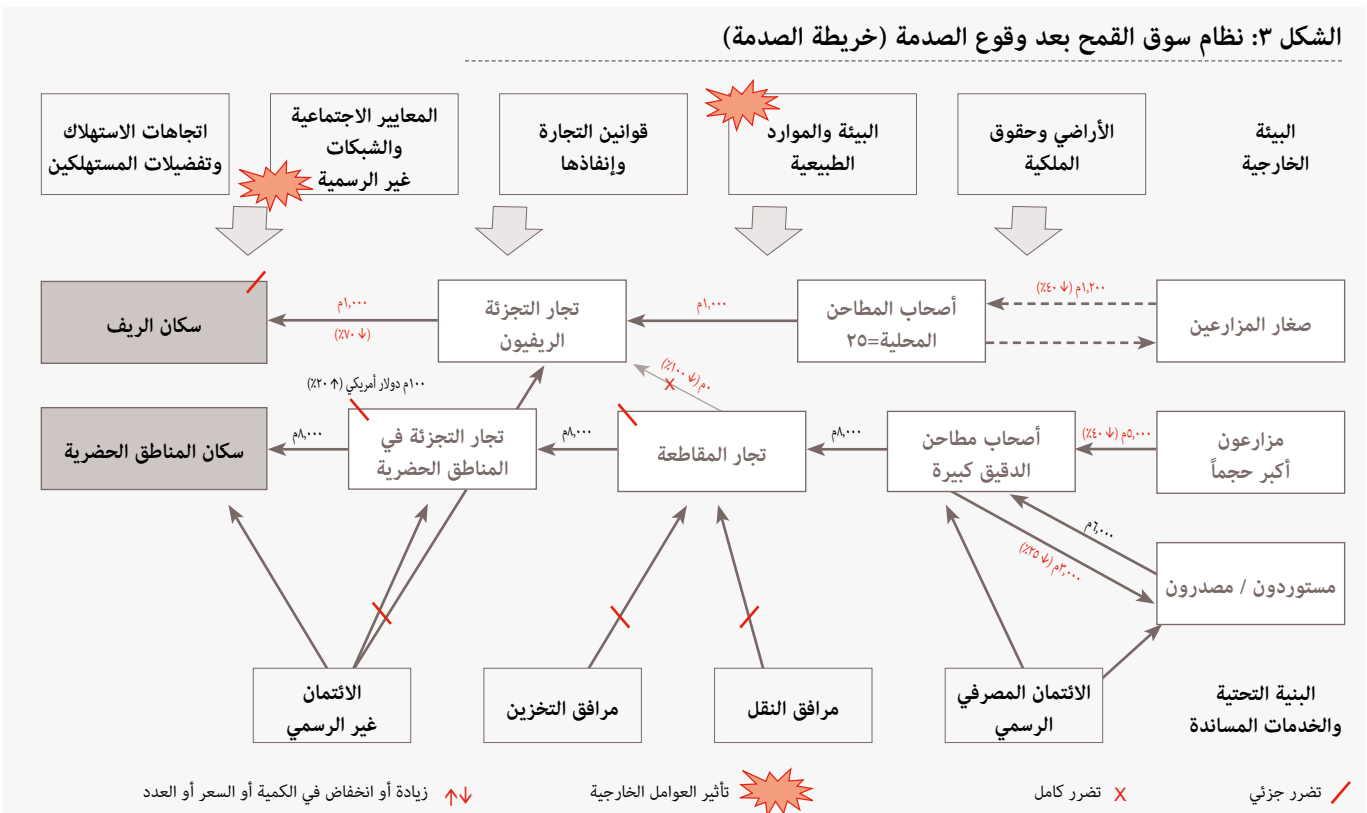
الشكل ٣: نظام سوق القمح بعد وقوع الصدمة (خريطة الصدمة)

البيئة الخارجية

الأراضي وحقوق الملكية

البيئة والموارد الطبيعية

قوانين التجارة وإنفاذها

المعايير الاجتماعية والشبكات غير الرسمية

اتجاهات الاستهلاك وتفضيلات المستهلكين

صغار المزارعين

١,٢٠٠م (↓ ٤٠٪)

أصحاب المطاحن المحلية=٢٥

١,٠٠٠م

تجار التجزئة الريفيون

١,٠٠٠م

(↓ ٧٠٪)

سكان الريف

٠م (↓ ١٠٠٪)

١٠٠م دولار أمريكي (↑ ٢٠٪)

مزارعون أكبر حجماً

٥,٠٠٠م (↓ ٤٠٪)

أصحاب مطاحن الدقيق كبيرة

٨,٠٠٠م

تجار المقاطعة

٨,٠٠٠م

تجار التجزئة في المناطق الحضرية

٨,٠٠٠م

سكان المناطق الحضرية

٦,٠٠٠م

٣,٠٠٠م (↓ ٢٥٪)

مستوردون / مصدرون

البنية التحتية والخدمات المساندة

الائتمان المصرفي الرسمي

مرافق النقل

مرافق التخزين

الائتمان غير الرسمي

تضرر جزئي

تضرر كامل

تأثير العوامل الخارجية

زيادة أو انخفاض في الكمية أو السعر أو العدد